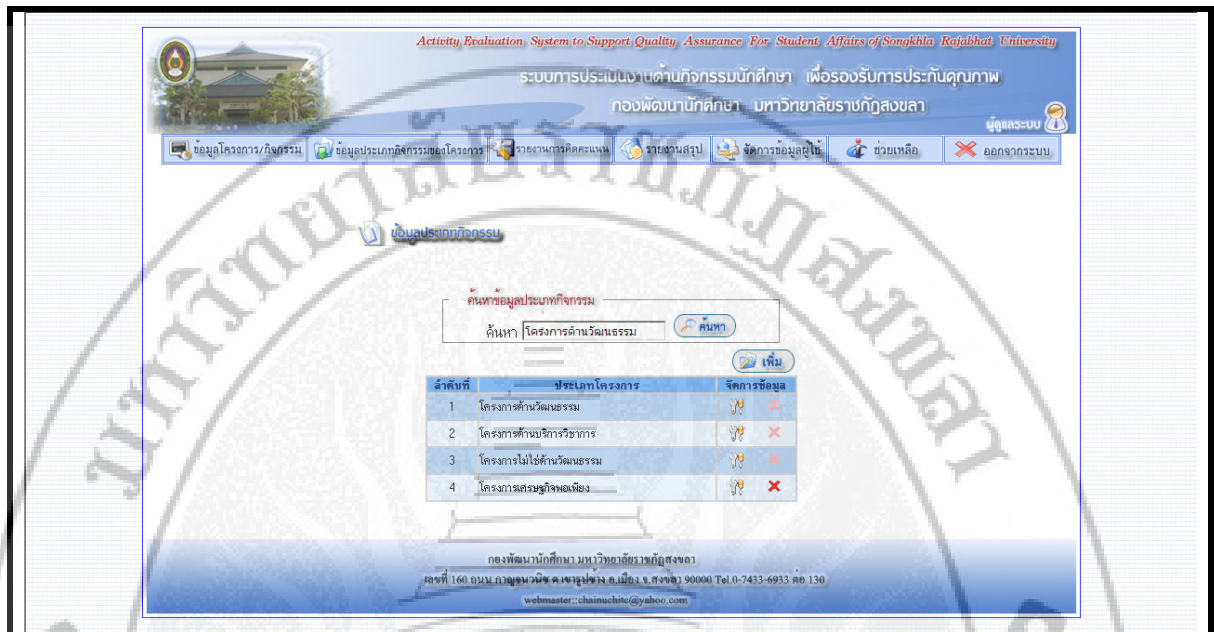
Activity Evaluation System to Support Quality Assurance For Student Affairs of Songkhla Rajabhat University

ระบบการประเมินงานด้านกิจกรรมนักศึกษา เพื่อรองรับการประกันคุณภาพ

กองพัฒนานักศึกษา มหาวิทยาลัยราชภัฏสงขลา

ผู้ดูแลระบบ

ข้อมูลโครงการ/กิจกรรม | ข้อมูลประเภทกิจกรรมของโครงการ | รายงานการคิดคะแนน | รายงานสรุป | จัดการข้อมูลผู้ใช้ | ช่วยเหลือ | ออกจากระบบ

ข้อมูลประเภทกิจกรรม

ค้นหาข้อมูลประเภทกิจกรรม

ค้นหา โครงการด้านวัฒนธรรม ค้นหา

เพิ่ม

| ลำดับที่ | ประเภทโครงการ | จัดการข้อมูล |
|---|---|---|
| 1 | โครงการด้านวัฒนธรรม | |
| 2 | โครงการด้านบริการวิชาการ | |
| 3 | โครงการไม่ใช่ด้านวัฒนธรรม | |
| 4 | โครงการเศรษฐกิจพอเพียง | |

กองพัฒนานักศึกษา มหาวิทยาลัยราชภัฏสงขลา

เลขที่ 160 ถนน กาญจนวนิช ต.เขารูปช้าง อ.เมือง จ.สงขลา 90000 Tel.0-7433-6933 ต่อ 130

webmaster::chainuchitc@yahoo.com